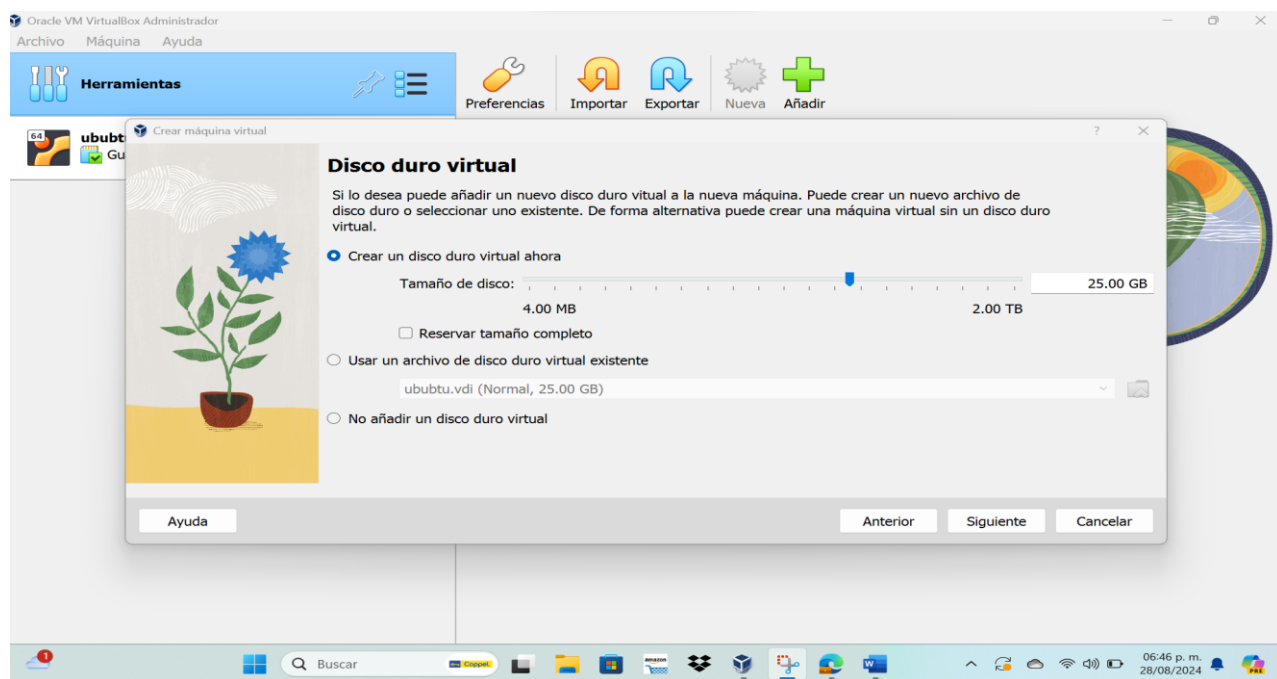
Oracle VM VirtualBox Administrador

Archivo Máquina Ayuda

Herramientas

Preferencias Importar Exportar Nueva Añadir

64 ububt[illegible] Gu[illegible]

Crear máquina virtual

?

Disco duro virtual

Si lo desea puede añadir un nuevo disco duro vitual a la nueva máquina. Puede crear un nuevo archivo de disco duro o seleccionar uno existente. De forma alternativa puede crear una máquina virtual sin un disco duro virtual.

Crear un disco duro virtual ahora

Tamaño de disco:

25.00 GB

4.00 MB

2.00 TB

Reservar tamaño completo

Usar un archivo de disco duro virtual existente

ububtu.vdi (Normal, 25.00 GB)

No añadir un disco duro virtual

Ayuda

Anterior

Siguiente

Cancelar

1

Buscar

Coppel

amazon

06:46 p. m.
28/08/2024